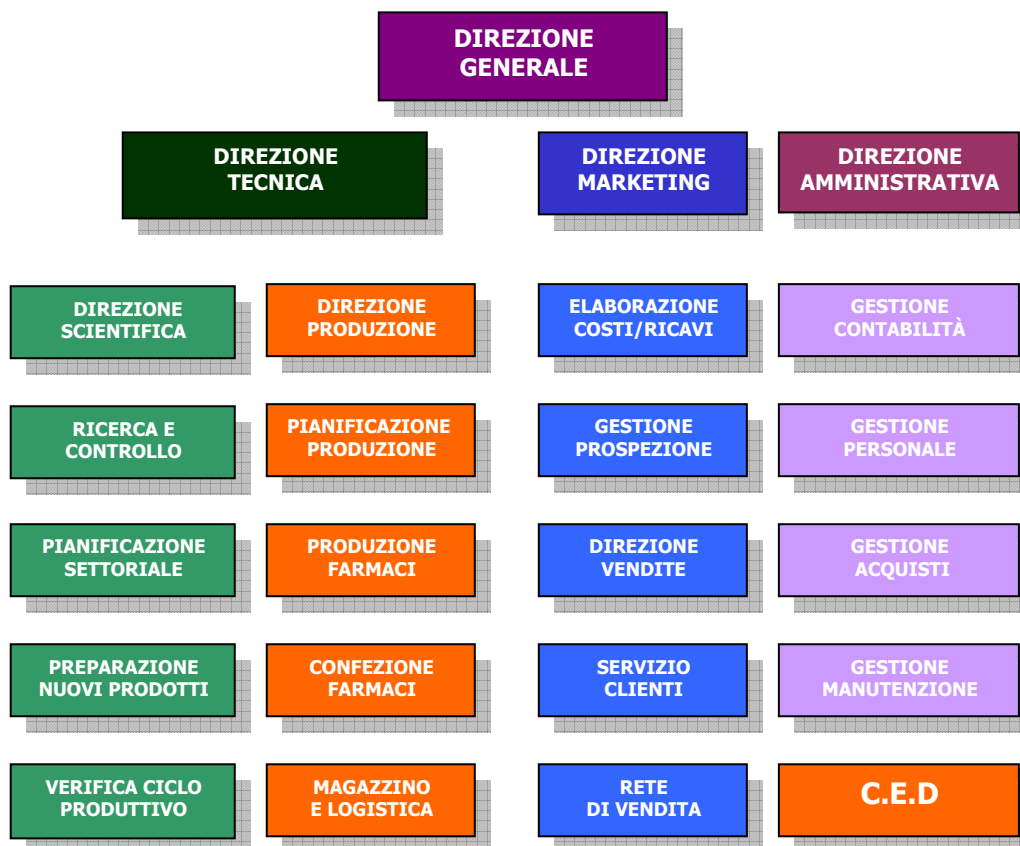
DIREZIONE GENERALE

DIREZIONE TECNICA

DIREZIONE MARKETING

DIREZIONE AMMINISTRATIVA

DIREZIONE SCIENTIFICA

DIREZIONE PRODUZIONE

ELABORAZIONE COSTI/RICAVI

GESTIONE CONTABILITÀ

RICERCA E CONTROLLO

PIANIFICAZIONE PRODUZIONE

GESTIONE PROSPEZIONE

GESTIONE PERSONALE

PIANIFICAZIONE SETTORIALE

PRODUZIONE FARMACI

DIREZIONE VENDITE

GESTIONE ACQUISTI

PREPARAZIONE NUOVI PRODOTTI

CONFEZIONE FARMACI

SERVIZIO CLIENTI

GESTIONE MANUTENZIONE

VERIFICA CICLO PRODUTTIVO

MAGAZZINO E LOGISTICA

RETE DI VENDITA

C.E.D